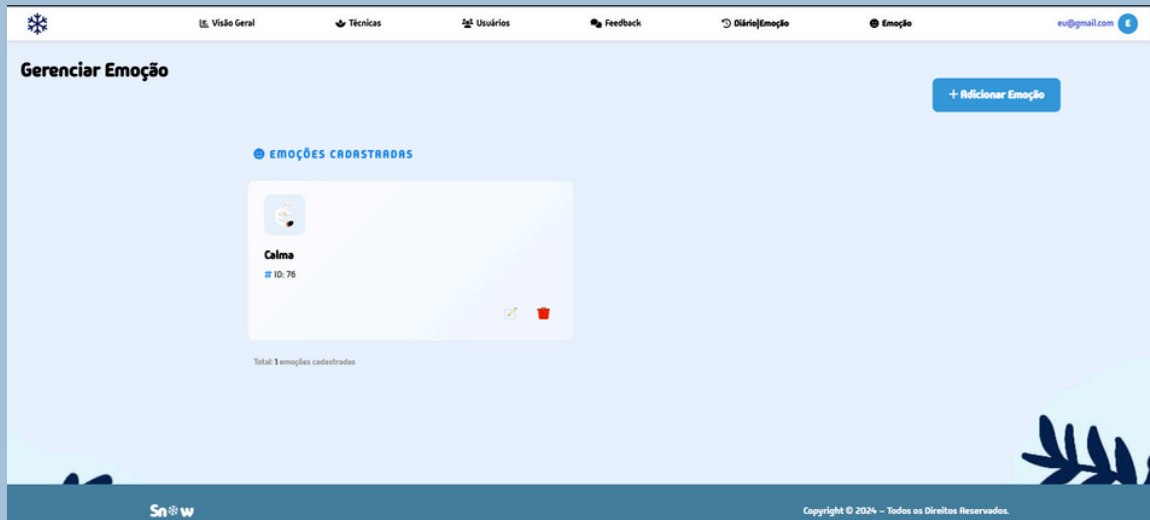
Visão Geral Técnicas Usuários Feedback Diário|Emoção Emoção eu@gmail.com E

Gerenciar Emoção

+ Adicionar Emoção

EMOÇÕES CADASTRADAS

Calma

# ID: 76

Total: 1 emoções cadastradas

Sn❄w

Copyright © 2024 – Todos os Direitos Reservados.